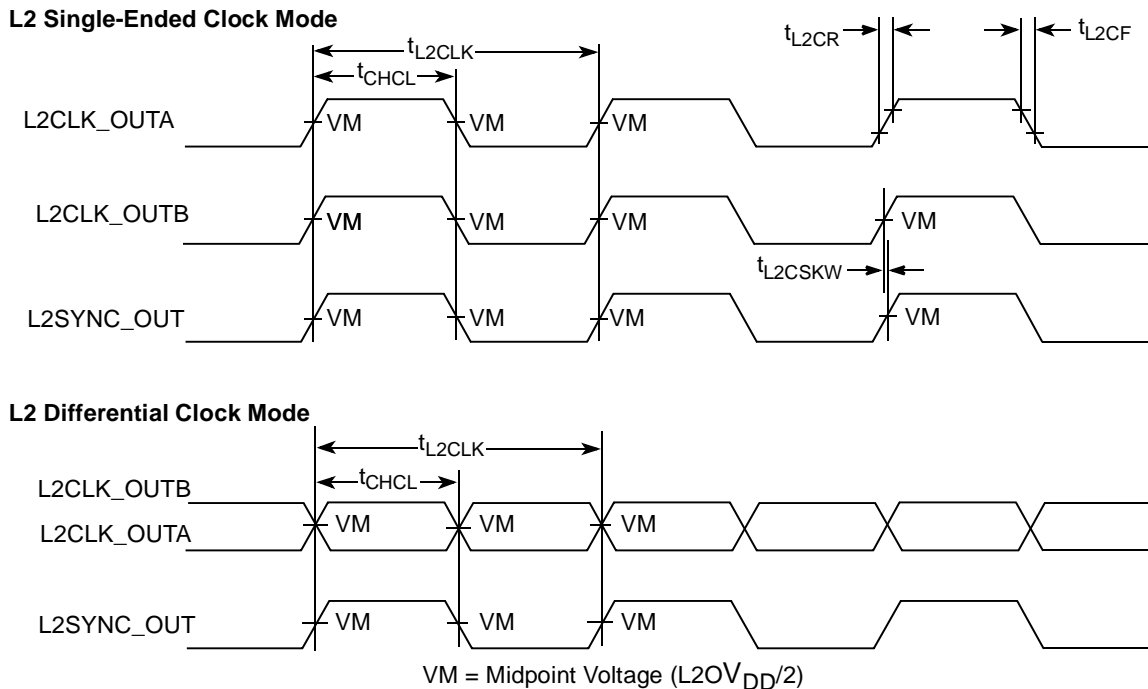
L2 Single-Ended Clock Mode

$t_{L2CLK}$

$t_{CHCL}$

$t_{L2CR}$

$t_{L2CF}$

L2CLK_OUTA

VM VM VM

L2CLK_OUTB

VM VM VM VM

$t_{L2CSKW}$

L2SYNC_OUT

VM VM VM VM

L2 Differential Clock Mode

$t_{L2CLK}$

$t_{CHCL}$

L2CLK_OUTB

L2CLK_OUTA

VM VM VM

L2SYNC_OUT

VM VM VM

VM = Midpoint Voltage ($L2OV_{DD}/2$)